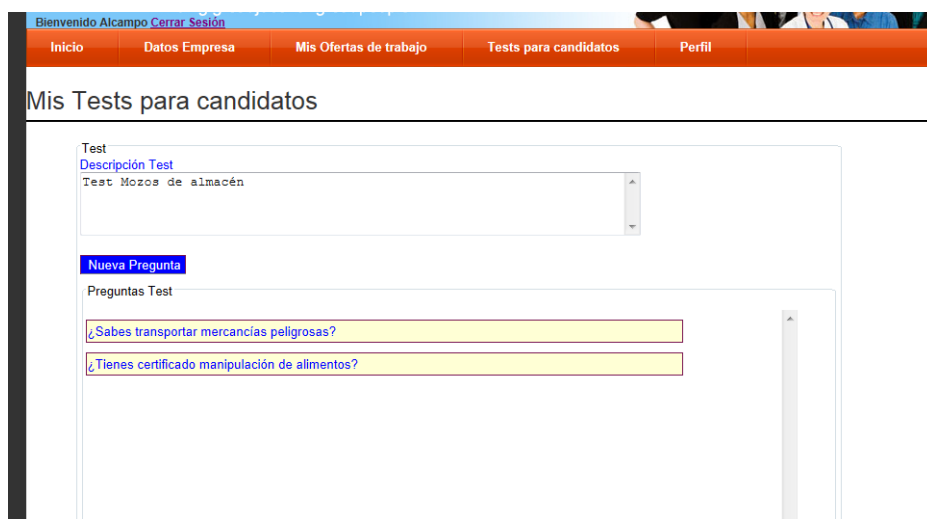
Bienvenido Alcampo Cerrar Sesión

Inicio | Datos Empresa | Mis Ofertas de trabajo | Tests para candidatos | Perfil

Mis Tests para candidatos

Test
Descripción Test
Test Mozos de almacén

Nueva Pregunta

Preguntas Test

¿Sabes transportar mercancias peligrosas?

¿Tienes certificado manipulación de alimentos?